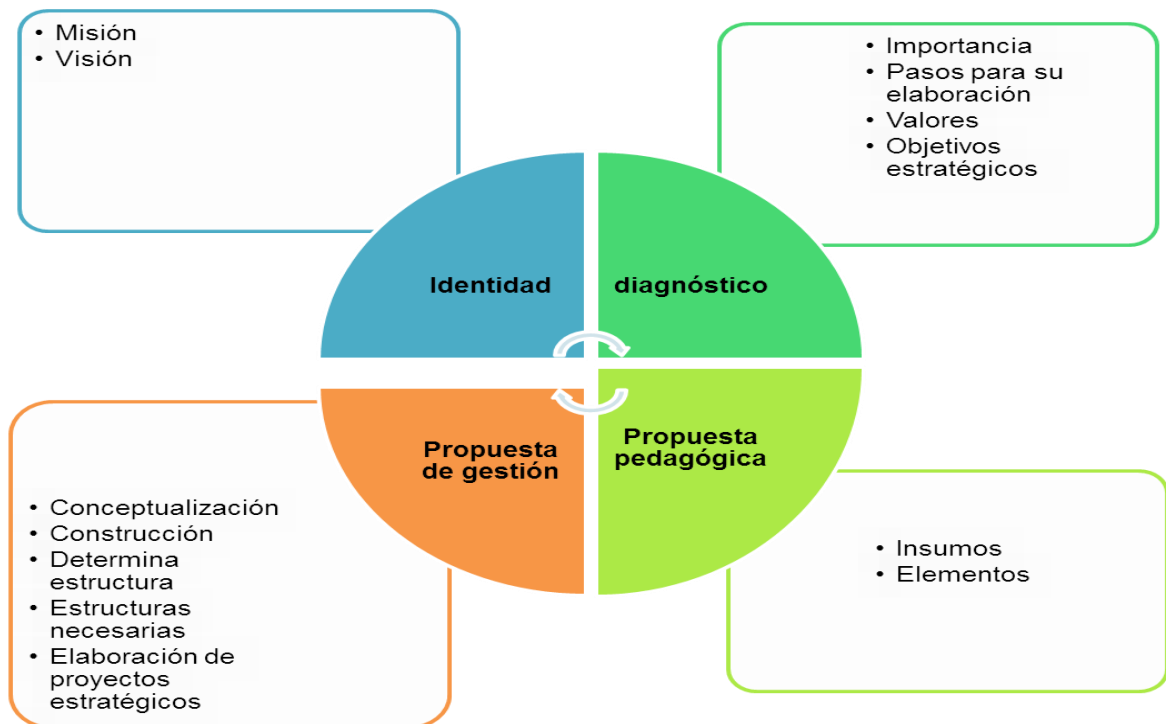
• Misión
• Visión

• Importancia
• Pasos para su elaboración
• Valores
• Objetivos estratégicos

Identidad

diagnóstico

Propuesta de gestión

Propuesta pedagógica

• Conceptualización
• Construcción
• Determina estructura
• Estructuras necesarias
• Elaboración de proyectos estratégicos

• Insumos
• Elementos